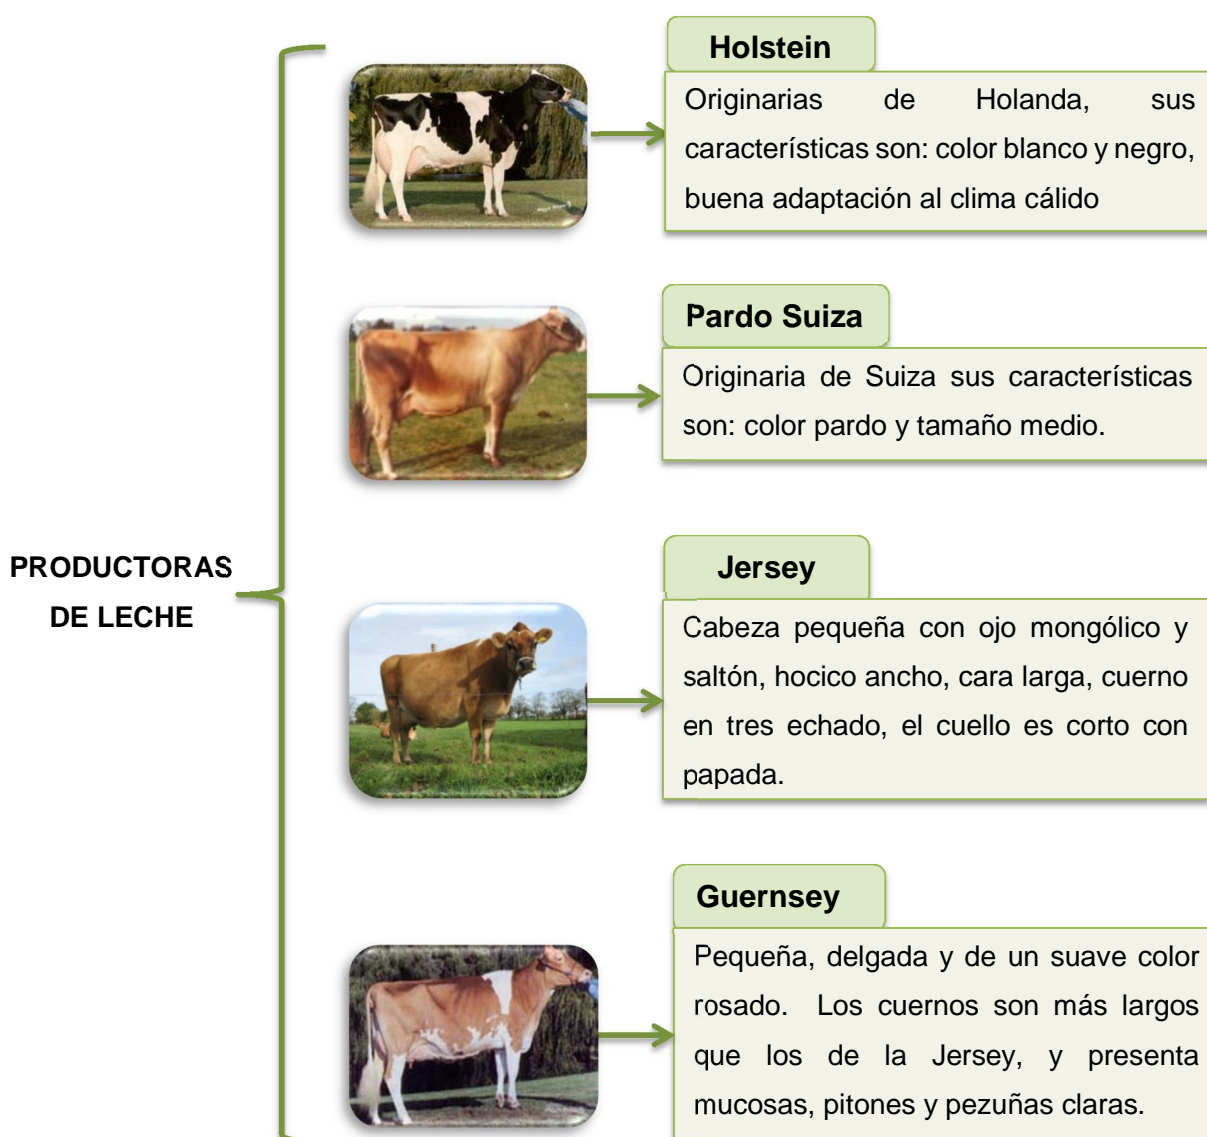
PRODUCTORAS DE LECHE

Holstein

Originarias de Holanda, sus características son: color blanco y negro, buena adaptación al clima cálido

Pardo Suiza

Originaria de Suiza sus características son: color pardo y tamaño medio.

Jersey

Cabeza pequeña con ojo mongólico y saltón, hocico ancho, cara larga, cuerno en tres echado, el cuello es corto con papada.

Guernsey

Pequeña, delgada y de un suave color rosado. Los cuernos son más largos que los de la Jersey, y presenta mucosas, pitones y pezuñas claras.